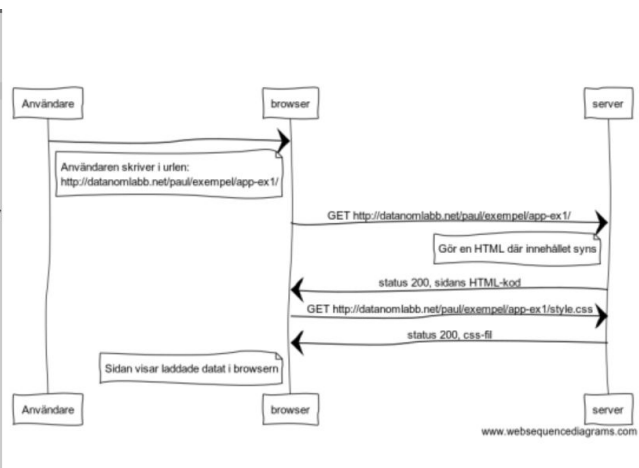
Användare

browser

server

Användaren skriver i urlen:
http://datanomlabb.net/paul/exempel/app-ex1/

GET http://datanomlabb.net/paul/exempel/app-ex1/

Gör en HTML där innehållet syns

status 200, sidans HTML-kod

GET http://datanomlabb.net/paul/exempel/app-ex1/style.css

status 200, css-fil

Sidan visar laddade datat i browsern

Användare

browser

server

www.websequencediagrams.com